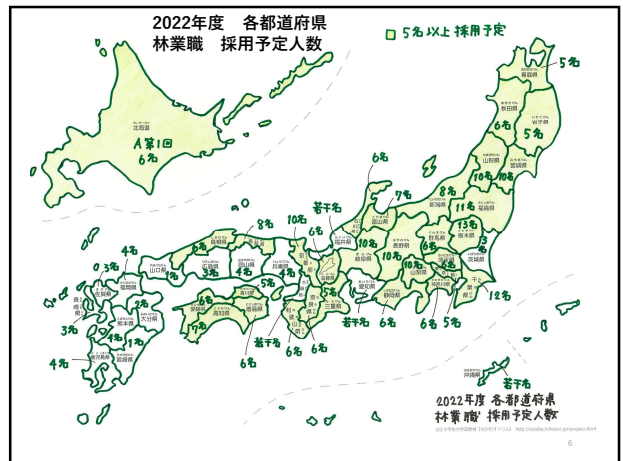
2022年度　各都道府県
林業職　採用予定人数

5名以上採用予定

北海道
A第1回
6名

青森県
5名
秋田県
6名
岩手県
5名
山形県
宮城県
10名
10名
福島県
11名
8名
新潟県
7名
6名
富山県
石川県
若干名
福井県
10名
6名
10名
長野県
群馬県
栃木県
13名
茨城県
3名
10名
8名
岐阜県
山梨県
埼玉県
東京都
千葉県
12名
神奈川県
静岡県
6名
愛知県
6名
5名
若干名
三重県
6名
滋賀県
京都府
兵庫県
大阪府
奈良県
和歌山県
6名
6名
8名
鳥取県
島根県
岡山県
広島県
山口県
4名
4名
香川県
徳島県
愛媛県
高知県
6名
7名
5名
若干名
6名
福岡県
佐賀県
長崎県
熊本県
大分県
宮崎県
鹿児島県
0名
8名
3名
4名
沖縄県
若干名

2022年度 各都道府県
林業職 採用予定人数

6